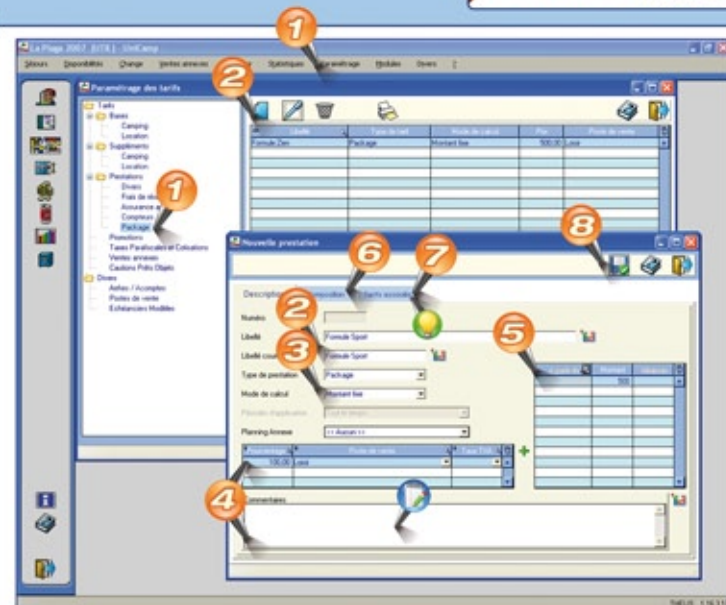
La Plage 2007 [UTX] - UniCamp

Séjours Disponibilités Change Ventes annexes Statistiques Paramétrage Modules Divers ?

1

2

Paramétrage des tarifs

Tarifs
Bases
Camping
Location
Suppléments
Camping
Location
Prestations
Divers
Frais de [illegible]
Assurance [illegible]
Compteurs
Package
Promotions
Taxes Parafiscales et Cotisations
Ventes annexes
Cautions Prêts Objets
Divers
Arrhes / Acomptes
Postes de vente
Echéanciers Modèles

1

| Libellé | Type de tarif | Mode de calcul | Prix | Poste de vente |
|---|---|---|---|---|
| Formule Zen | Package | Montant fixe | 500,00 | Loisir |

8

6

7

Nouvelle prestation

Description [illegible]position Tarifs associés

Numéro

2

Libellé Formule Sport

3

Libellé court Formule Sport

Type de prestation Package

Mode de calcul Montant fixe

Période d'application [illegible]

Planning Annexe << Aucun >>

5

| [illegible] | Montant | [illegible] |
|---|---|---|
| | 500 | |

| Pourcentage | Poste de vente | Taux TVA |
|---|---|---|
| 100,00 | Loisir | |

4

Commentaires